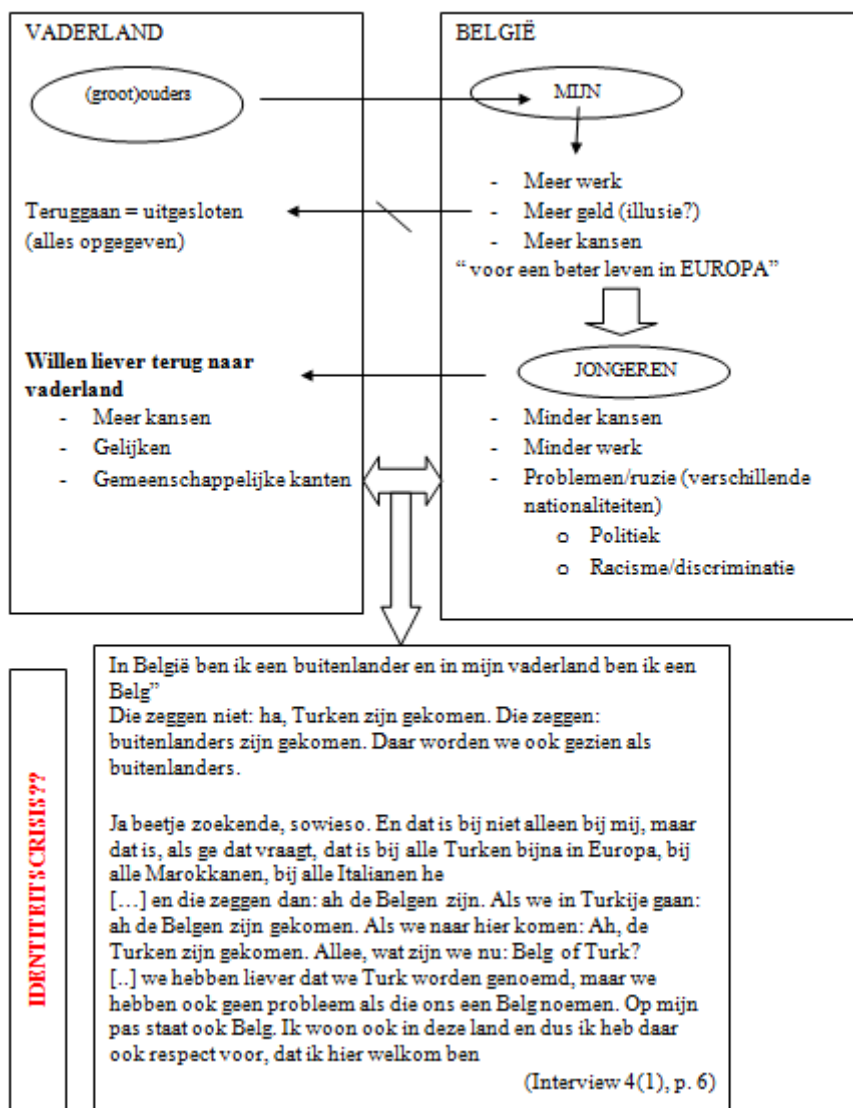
VADERLAND

(groot)ouders

Teruggaan = uitgesloten (alles opgegeven)

Willen liever terug naar vaderland

- Meer kansen
- Gelijken
- Gemeenschappelijke kanten

BELGIË

MIJN

- Meer werk
- Meer geld (illusie?)
- Meer kansen

" voor een beter leven in EUROPA"

JONGEREN

- Minder kansen
- Minder werk
- Problemen/ruzie (verschillende nationaliteiten)
 - o Politiek
 - o Racisme/discriminatie

IDENTITEITSCRISIS??

In België ben ik een buitenlander en in mijn vaderland ben ik een Belg"
Die zeggen niet: ha, Turken zijn gekomen. Die zeggen: buitenlanders zijn gekomen. Daar worden we ook gezien als buitenlanders.

Ja beetje zoekende, sowieso. En dat is bij niet alleen bij mij, maar dat is, als ge dat vraagt, dat is bij alle Turken bijna in Europa, bij alle Marokkanen, bij alle Italianen he
[…] en die zeggen dan: ah de Belgen zijn. Als we in Turkije gaan: ah de Belgen zijn gekomen. Als we naar hier komen: Ah, de Turken zijn gekomen. Allee, wat zijn we nu: Belg of Turk?
[..] we hebben liever dat we Turk worden genoemd, maar we hebben ook geen probleem als die ons een Belg noemen. Op mijn pas staat ook Belg. Ik woon ook in deze land en dus ik heb daar ook respect voor, dat ik hier welkom ben

(Interview 4(1), p. 6)